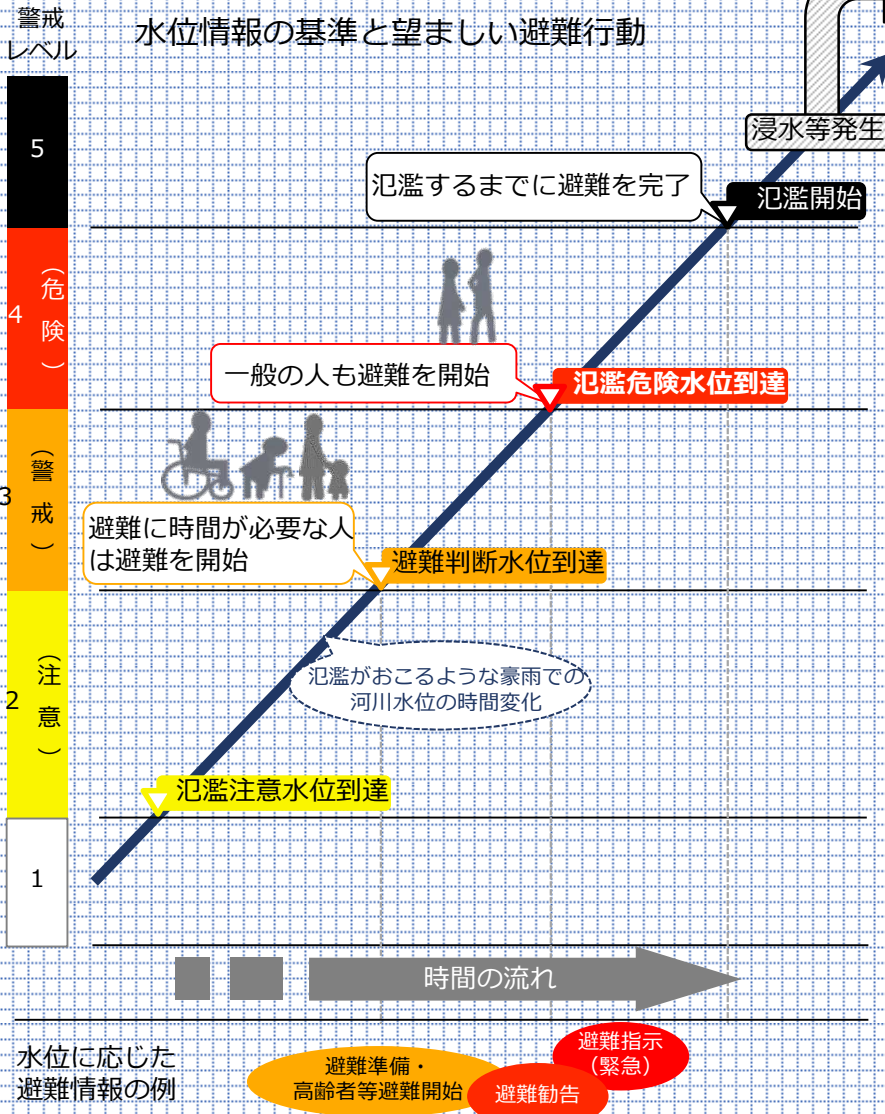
警戒レベル

水位情報の基準と望ましい避難行動

5

4 （危険）

3 （警戒）

2 （注意）

1

浸水等発生

氾濫するまでに避難を完了

氾濫開始

一般の人も避難を開始

氾濫危険水位到達

避難に時間が必要な人は避難を開始

避難判断水位到達

氾濫がおこるような豪雨での河川水位の時間変化

氾濫注意水位到達

時間の流れ

水位に応じた避難情報の例

避難準備・高齢者等避難開始

避難勧告

避難指示（緊急）